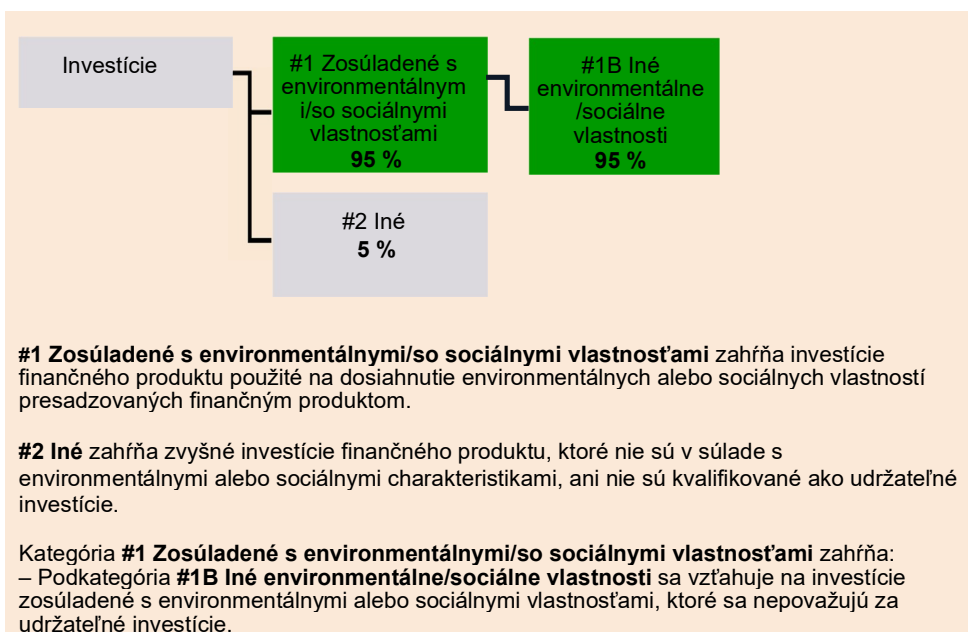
Investície

#1 Zosúladené s environmentálnym i/so sociálnymi vlastnosťami
**95 %**

#1B Iné environmentálne /sociálne vlastnosti
**95 %**

#2 Iné
**5 %**

**#1 Zosúladené s environmentálnymi/so sociálnymi vlastnosťami** zahŕňa investície finančného produktu použité na dosiahnutie environmentálnych alebo sociálnych vlastností presadzovaných finančným produktom.

**#2 Iné** zahŕňa zvyšné investície finančného produktu, ktoré nie sú v súlade s environmentálnymi alebo sociálnymi charakteristikami, ani nie sú kvalifikované ako udržateľné investície.

Kategória **#1 Zosúladené s environmentálnymi/so sociálnymi vlastnosťami** zahŕňa:
– Podkategória **#1B Iné environmentálne/sociálne vlastnosti** sa vzťahuje na investície zosúladené s environmentálnymi alebo sociálnymi vlastnosťami, ktoré sa nepovažujú za udržateľné investície.